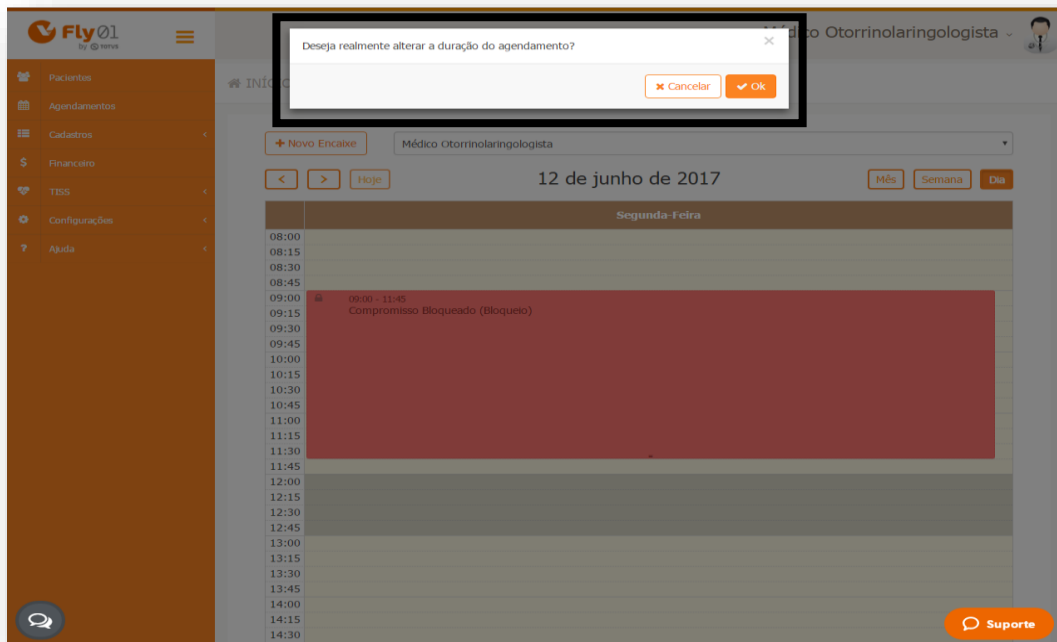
Fly01
By TOTVS

Pacientes
Agendamentos
Cadastros
Financeiro
TISS
Configurações
Ajuda

INÍC

Deseja realmente alterar a duração do agendamento?
×
Cancelar
Ok

Médico Otorrinolaringologista

+ Novo Encaixe
Médico Otorrinolaringologista

<
>
Hoje
12 de junho de 2017
Mês
Semana
Dia

Segunda-Feira
08:00
08:15
08:30
08:45
09:00
09:00 - 11:45
Compromisso Bloqueado (Bloqueio)
09:15
09:30
09:45
10:00
10:15
10:30
10:45
11:00
11:15
11:30
11:45
12:00
12:15
12:30
12:45
13:00
13:15
13:30
13:45
14:00
14:15
14:30

Suporte